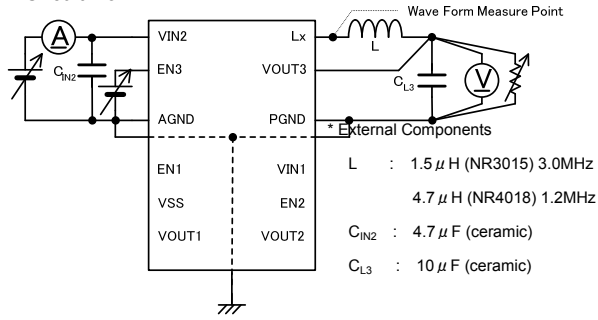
Wave Form Measure Point

A

VIN2

Lx

L

$C_{IN2}$

EN3

VOUT3

$C_{L3}$

V

AGND

PGND

* External Components

EN1

VIN1

VSS

EN2

VOUT1

VOUT2

L : 1.5 $\mu$ H (NR3015) 3.0MHz

4.7 $\mu$ H (NR4018) 1.2MHz

$C_{IN2}$ : 4.7 $\mu$ F (ceramic)

$C_{L3}$ : 10 $\mu$ F (ceramic)